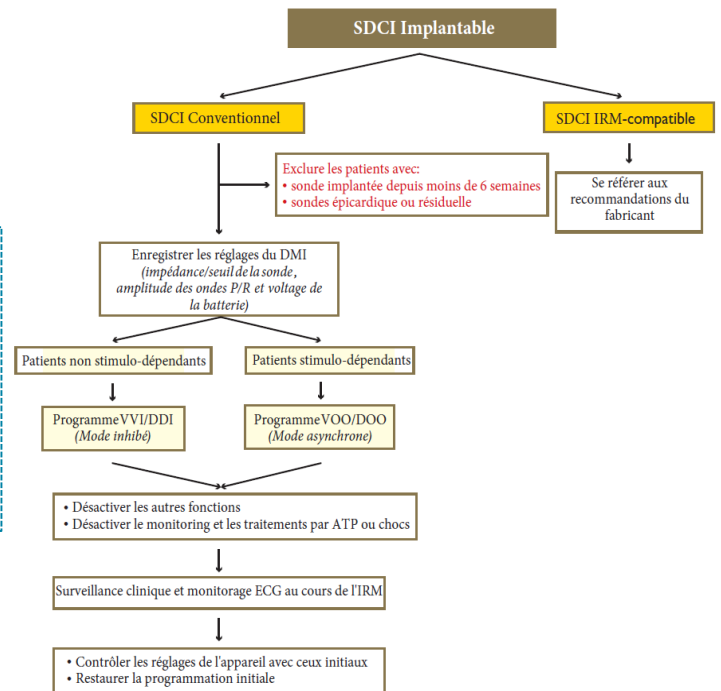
SDCI Implantable

SDCI Conventionnel

SDCI IRM-compatible

Exclure les patients avec:
• sonde implantée depuis moins de 6 semaines
• sondes épicardique ou résiduelle

Se référer aux recommandations du fabricant

Enregistrer les réglages du DMI
(impédance/seuil de la sonde, amplitude des ondes P/R et voltage de la batterie)

Patients non stimulo-dépendants

Patients stimulo-dépendants

Programme VVI/DDI
(Mode inhibé)

Programme VOO/DOO
(Mode asynchrone)

• Désactiver les autres fonctions
• Désactiver le monitoring et les traitements par ATP ou chocs

Surveillance clinique et monitorage ECG au cours de l'IRM

• Contrôler les réglages de l'appareil avec ceux initiaux
• Restaurer la programmation initiale